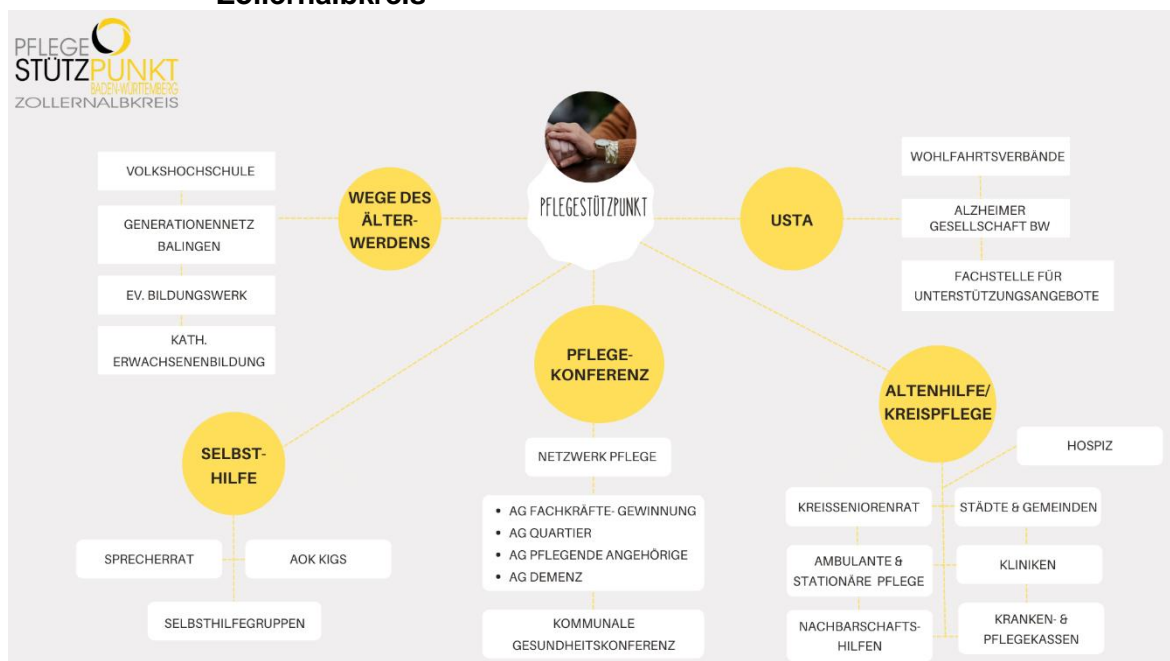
Zollernalbkreis

PFLEGE
STÜTZPUNKT
BADEN-WÜRTTEMBERG
ZOLLERNALBKREIS

PFLEGESTÜTZPUNKT

WEGE DES ÄLTER-WERDENS

VOLKSHOCHSCHULE

GENERATIONENNETZ BALINGEN

EV. BILDUNGSWERK

KATH. ERWACHSENENBILDUNG

USTA

WOHLFAHRTSVERBÄNDE

ALZHEIMER GESELLSCHAFT BW

FACHSTELLE FÜR UNTERSTÜTZUNGSANGEBOTE

PFLEGE-KONFERENZ

NETZWERK PFLEGE

- AG FACHKRÄFTE- GEWINNUNG
- AG QUARTIER
- AG PFLEGENDE ANGEHÖRIGE
- AG DEMENZ

KOMMUNALE GESUNDHEITSKONFERENZ

SELBST-HILFE

SPRECHERRAT

AOK KIGS

SELBSTHILFEGRUPPEN

ALTENHILFE/ KREISPFLEGE

HOSPIZ

KREISSENIORENRAT

STÄDTE & GEMEINDEN

AMBULANTE & STATIONÄRE PFLEGE

KLINIKEN

NACHBARSCHAFTS-HILFEN

KRANKEN- & PFLEGEKASSEN